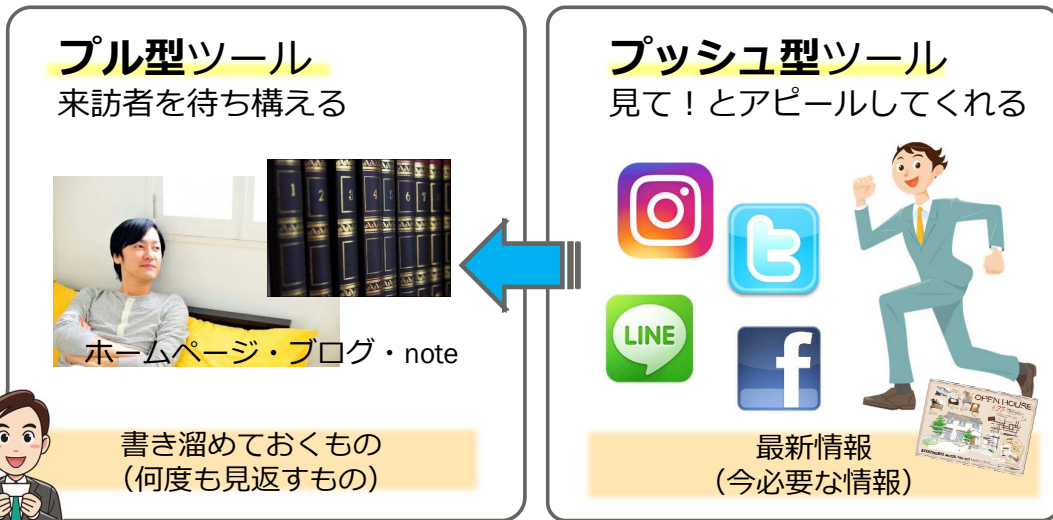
**プル型**ツール
来訪者を待ち構える

1 2 3 4 5 6 7

ホームページ・ブログ・note

書き溜めておくもの
（何度も見返すもの）

**プッシュ型**ツール
見て！とアピールしてくれる

LINE

OPEN HOUSE

最新情報
（今必要な情報）